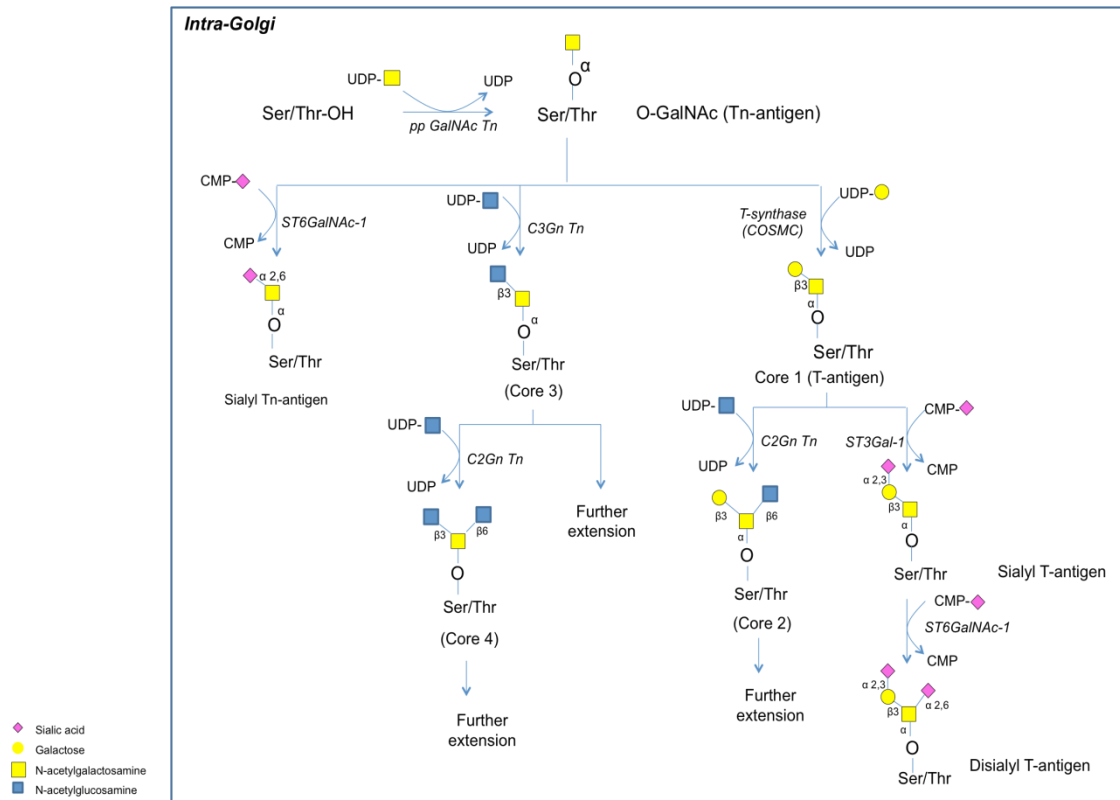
Intra-Golgi

UDP-
UDP
Ser/Thr-OH
pp GalNAc Tn
O
α
Ser/Thr
O-GalNAc (Tn-antigen)

CMP-
ST6GalNAc-1
CMP
α 2,6
α
O
Ser/Thr
Sialyl Tn-antigen

UDP-
C3Gn Tn
UDP
β3
α
O
Ser/Thr
(Core 3)

UDP-
T-synthase (COSMC)
UDP
β3
α
O
Ser/Thr
Core 1 (T-antigen)

UDP-
C2Gn Tn
UDP
β3
β6
O
Ser/Thr
(Core 4)
Further extension

Further extension

UDP-
C2Gn Tn
UDP
β3
β6
α
O
Ser/Thr
(Core 2)
Further extension

CMP-
ST3Gal-1
CMP
α 2,3
β3
α
O
Ser/Thr
Sialyl T-antigen

CMP-
ST6GalNAc-1
CMP
α 2,3
α 2,6
β3
α
O
Ser/Thr
Disialyl T-antigen

Sialic acid
Galactose
N-acetylgalactosamine
N-acetylglucosamine